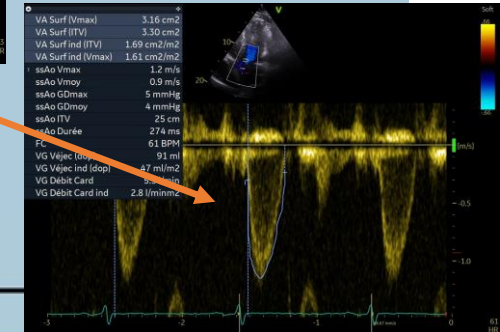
VA Surf (Vmax) 3.16 cm2
VA Surf (ITV) 3.30 cm2
VA Surf ind (ITV) 1.69 cm2/m2
VA Surf ind (Vmax) 1.61 cm2/m2
ssAo Vmax 1.2 m/s
ssAo Vmoy 0.9 m/s
ssAo GDmax 5 mmHg
ssAo GDmoy 4 mmHg
ssAo ITV 25 cm
ssAo Durée 274 ms
FC 61 BPM
VG Véjec (dop) 91 ml
VG Véjec ind (dop) 47 ml/m2
VG Débit Card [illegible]
VG Débit Card ind 2.8 l/min/m2

V
10
20
Soft
[m/s]
-0.5
-1.0
-3
-2
-1
0
61